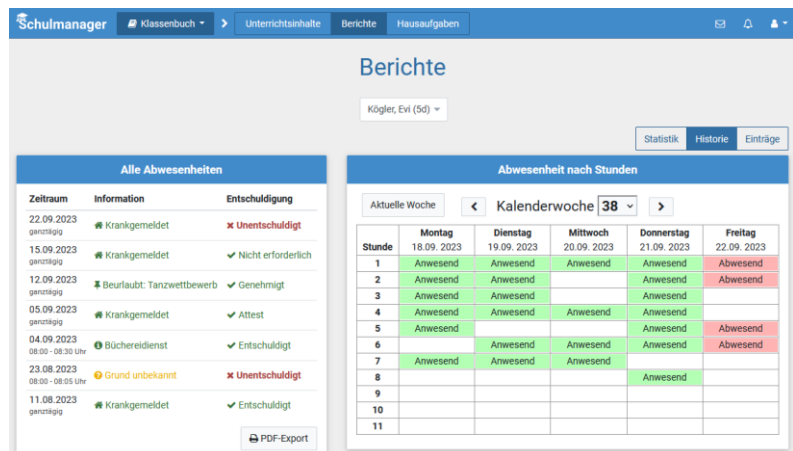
Schulmanager Klassenbuch Unterrichtsinhalte Berichte Hausaufgaben

Berichte

Kögler, Evi (5d)

Statistik Historie Einträge

Alle Abwesenheiten

| Zeitraum | Information | Entschuldigung |
|---|---|---|
| 22.09.2023 ganztägig | Krankgemeldet | Unentschuldigt |
| 15.09.2023 ganztägig | Krankgemeldet | Nicht erforderlich |
| 12.09.2023 ganztägig | Beurlaubt: Tanzwettbewerb | Genehmigt |
| 05.09.2023 ganztägig | Krankgemeldet | Attest |
| 04.09.2023 08:00 - 08:30 Uhr | Büchereidienst | Entschuldigt |
| 23.08.2023 08:00 - 08:05 Uhr | Grund unbekannt | Unentschuldigt |
| 11.08.2023 ganztägig | Krankgemeldet | Entschuldigt |

PDF-Export

Abwesenheit nach Stunden

Aktuelle Woche Kalenderwoche 38

| Stunde | Montag 18.09.2023 | Dienstag 19.09.2023 | Mittwoch 20.09.2023 | Donnerstag 21.09.2023 | Freitag 22.09.2023 |
|---|---|---|---|---|---|
| 1 | Anwesend | Anwesend | Anwesend | Anwesend | Abwesend |
| 2 | Anwesend | Anwesend | | Anwesend | Abwesend |
| 3 | Anwesend | Anwesend | | Anwesend | |
| 4 | Anwesend | Anwesend | Anwesend | Anwesend | |
| 5 | Anwesend | | | Anwesend | Abwesend |
| 6 | | Anwesend | Anwesend | Anwesend | Abwesend |
| 7 | Anwesend | Anwesend | Anwesend | | |
| 8 | | | | Anwesend | |
| 9 | | | | | |
| 10 | | | | | |
| 11 | | | | | |